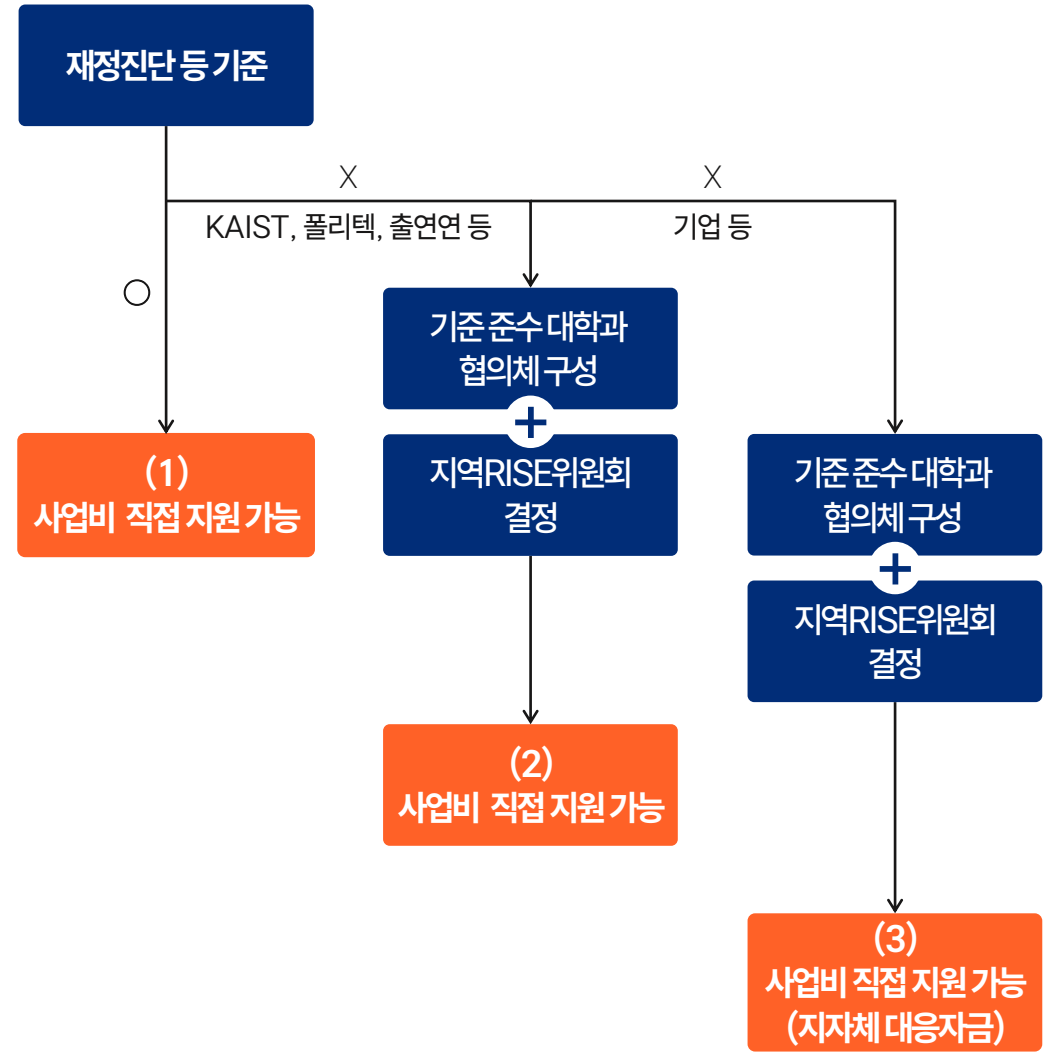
재정진단 등 기준

X

X

KAIST, 폴리텍, 출연연 등

기업 등

○

기준 준수 대학과 협의체 구성

+

지역RISE위원회 결정

(1)
사업비 직접 지원 가능

기준 준수 대학과 협의체 구성

+

지역RISE위원회 결정

(2)
사업비 직접 지원 가능

(3)
사업비 직접 지원 가능
(지자체 대응자금)